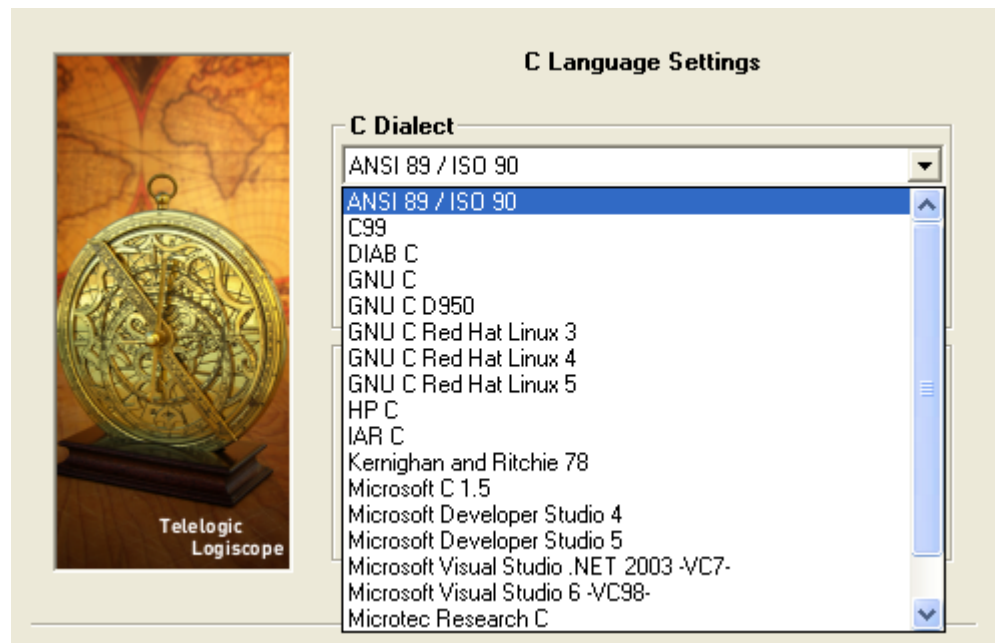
Telelogic
Logiscope

C Language Settings

C Dialect

ANSI 89 / ISO 90

ANSI 89 / ISO 90
C99
DIAB C
GNU C
GNU C D950
GNU C Red Hat Linux 3
GNU C Red Hat Linux 4
GNU C Red Hat Linux 5
HP C
IAR C
Kernighan and Ritchie 78
Microsoft C 1.5
Microsoft Developer Studio 4
Microsoft Developer Studio 5
Microsoft Visual Studio .NET 2003 -VC7-
Microsoft Visual Studio 6 -VC98-
Microtec Research C